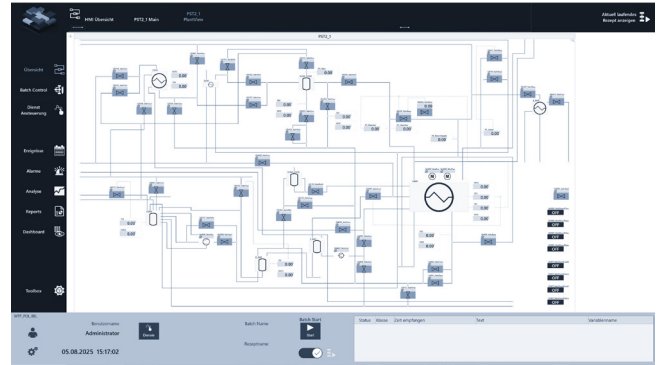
HMI Übersicht PST2_1 Main PST2_1 Planview

Aktuell laufendes Rezept anzeigen

Übersicht
Batch Control
Direkt Ansteuerung
Ereignisse
Alarme
Analyse
Reports
Dashboard
Toolbox

PST2_1

0.00
0.00
0.00
0.00
0.00
0.00
0.00
0.00
0.00
0.00
0.00
0.00
0.00
0.00
0.00
0.00
0.00
0.00
0.00

OFF
OFF
OFF
OFF
OFF
OFF
OFF
OFF
OFF

Benutzername
Administrator
Abmelden
05.08.2025 15:17:02

Batch Name
Batch Start
Start
Rezeptname

Status Klasse Zeit empfangen Text Variablenname